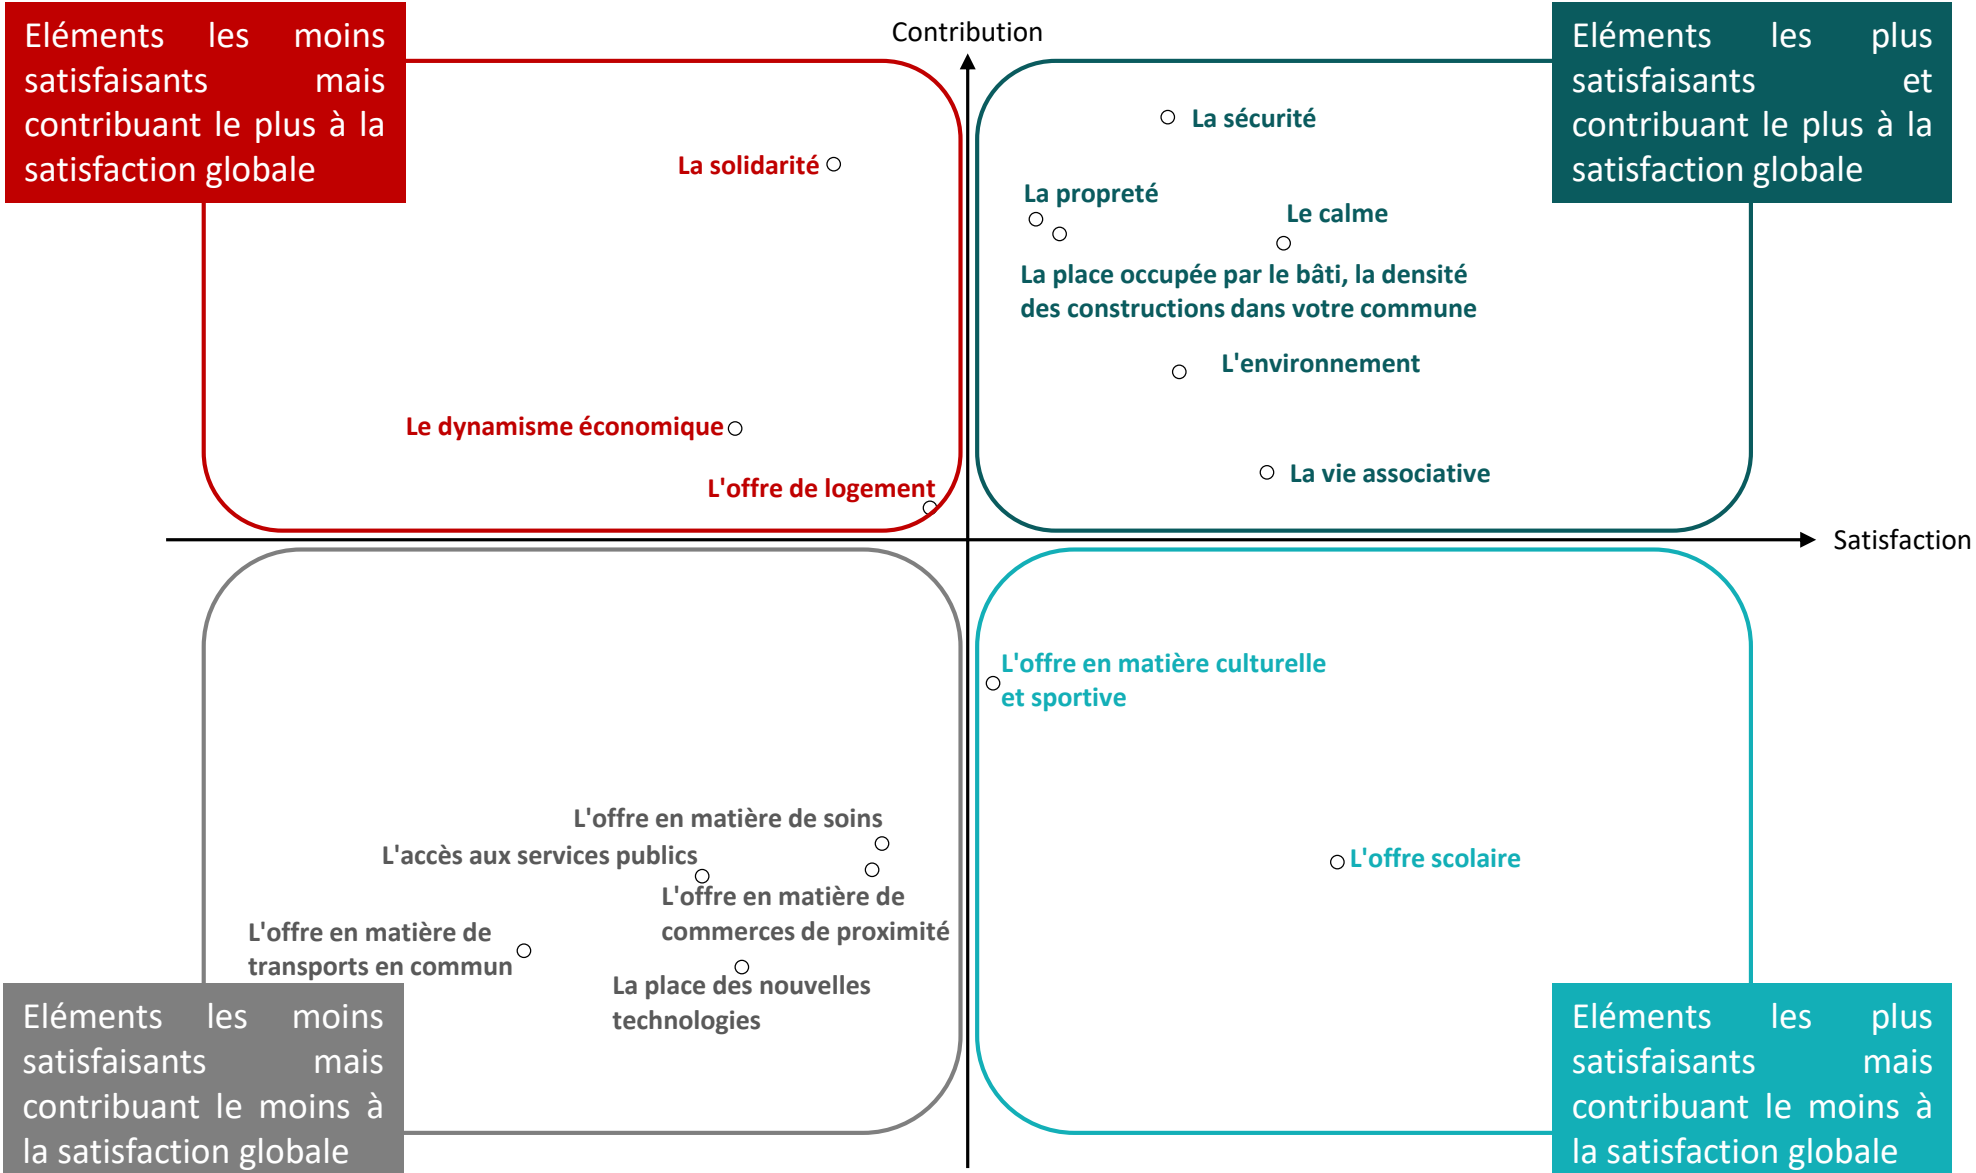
Eléments les moins satisfaisants mais contribuant le plus à la satisfaction globale

Contribution

Eléments les plus satisfaisants et contribuant le plus à la satisfaction globale

La solidarité

La sécurité

La propreté

Le calme

La place occupée par le bâti, la densité des constructions dans votre commune

L'environnement

Le dynamisme économique

La vie associative

L'offre de logement

Satisfaction

L'offre en matière culturelle et sportive

L'offre en matière de soins

L'accès aux services publics

L'offre scolaire

L'offre en matière de commerces de proximité

L'offre en matière de transports en commun

La place des nouvelles technologies

Eléments les moins satisfaisants mais contribuant le moins à la satisfaction globale

Eléments les plus satisfaisants mais contribuant le moins à la satisfaction globale